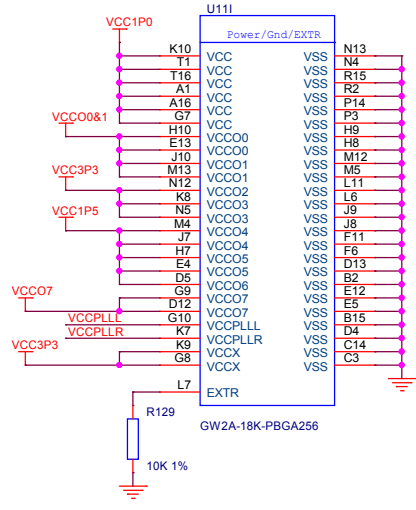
VCC1P0

U11I

Power/Gnd/EXTR

| | | | |
|---|---|---|---|
| K10 | VCC | VSS | N13 |
| T1 | VCC | VSS | N4 |
| T16 | VCC | VSS | R15 |
| A1 | VCC | VSS | R2 |
| A16 | VCC | VSS | P14 |
| G7 | VCC | VSS | P3 |
| H10 | VCCO0 | VSS | H9 |
| E13 | VCCO0 | VSS | H8 |
| J10 | VCCO1 | VSS | M12 |
| M13 | VCCO1 | VSS | M5 |
| N12 | VCCO2 | VSS | L11 |
| K8 | VCCO3 | VSS | L6 |
| N5 | VCCO3 | VSS | J9 |
| M4 | VCCO4 | VSS | J8 |
| J7 | VCCO4 | VSS | F11 |
| H7 | VCCO5 | VSS | F6 |
| E4 | VCCO5 | VSS | D13 |
| D5 | VCCO6 | VSS | B2 |
| G9 | VCCO6 | VSS | E12 |
| D12 | VCCO7 | VSS | E5 |
| G10 | VCCO7 | VSS | B15 |
| K7 | VCCPLLL | VSS | D4 |
| K9 | VCCPLLR | VSS | C14 |
| G8 | VCCX | VSS | C3 |
| | VCCX | | |
| L7 | EXTR | | |

VCCO0&1
VCC3P3
VCC1P5
VCCO7
VCCPLLL
VCCPLLR
VCC3P3

R129
10K 1%

GW2A-18K-PBGA256